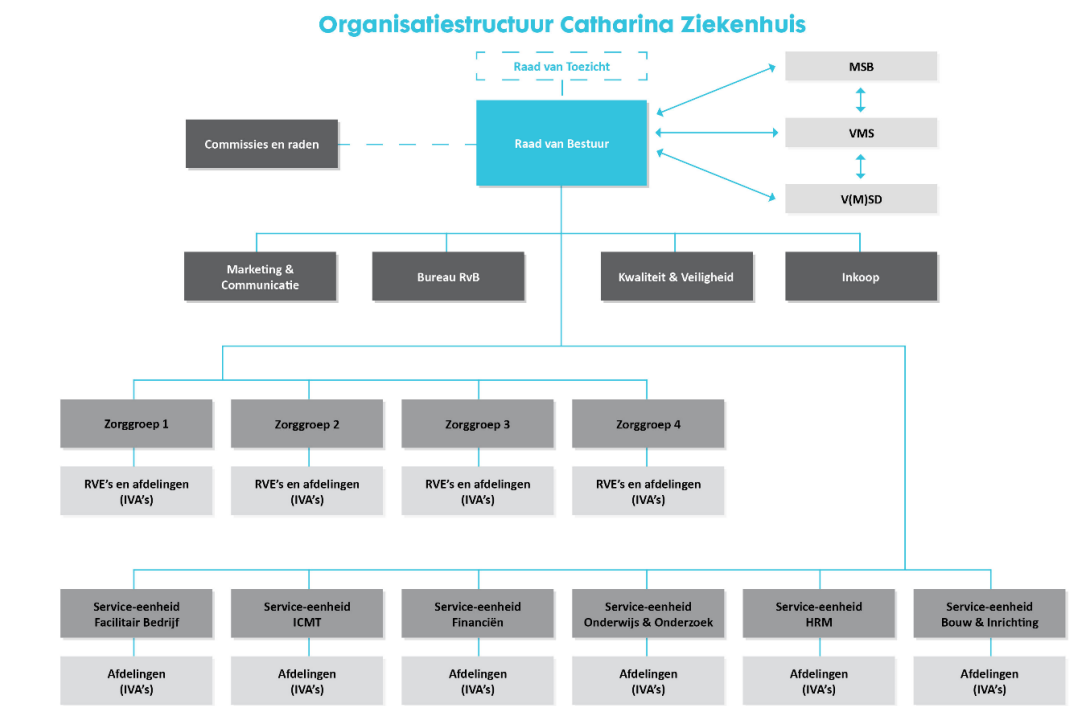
Organisatiestructuur Catharina Ziekenhuis

Raad van Toezicht

Commissies en raden

Raad van Bestuur

MSB

VMS

V(M)SD

Marketing & Communicatie

Bureau RvB

Kwaliteit & Veiligheid

Inkoop

Zorggroep 1

Zorggroep 2

Zorggroep 3

Zorggroep 4

RVE's en afdelingen (IVA's)

RVE's en afdelingen (IVA's)

RVE's en afdelingen (IVA's)

RVE's en afdelingen (IVA's)

Service-eenheid Facilitair Bedrijf

Service-eenheid ICMT

Service-eenheid Financiën

Service-eenheid Onderwijs & Onderzoek

Service-eenheid HRM

Service-eenheid Bouw & Inrichting

Afdelingen (IVA's)

Afdelingen (IVA's)

Afdelingen (IVA's)

Afdelingen (IVA's)

Afdelingen (IVA's)

Afdelingen (IVA's)